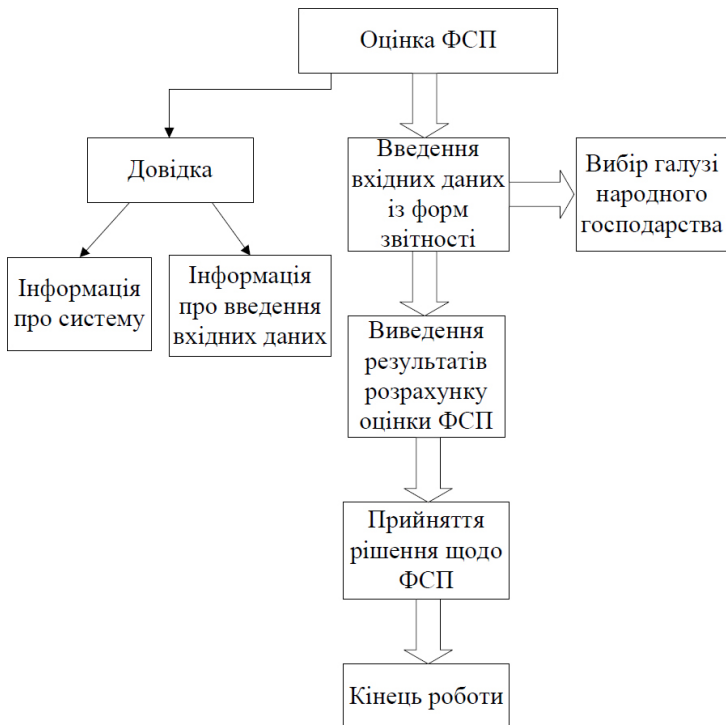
Оцінка ФСП

Довідка

Інформація про систему

Інформація про введення вхідних даних

Введення вхідних даних із форм звітності

Вибір галузі народного господарства

Виведення результатів розрахунку оцінки ФСП

Прийняття рішення щодо ФСП

Кінець роботи